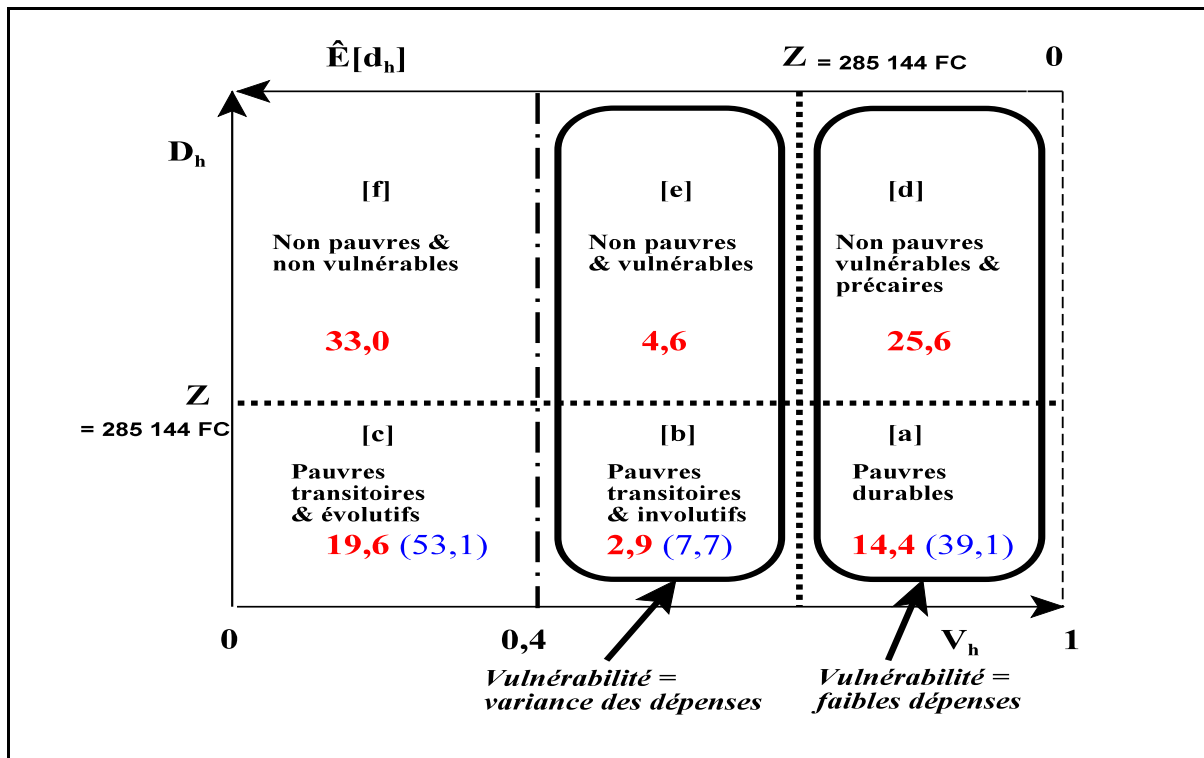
$\hat{E}[d_h]$

Z = 285 144 FC

0

$D_h$

[f]

Non pauvres & non vulnérables

33,0

[e]

Non pauvres & vulnérables

4,6

[d]

Non pauvres vulnérables & précaires

25,6

Z = 285 144 FC

[c]

Pauvres transitoires & évolutifs

19,6 (53,1)

[b]

Pauvres transitoires & involutifs

2,9 (7,7)

[a]

Pauvres durables

14,4 (39,1)

0

0,4

$V_h$

1

Vulnérabilité = variance des dépenses

Vulnérabilité = faibles dépenses